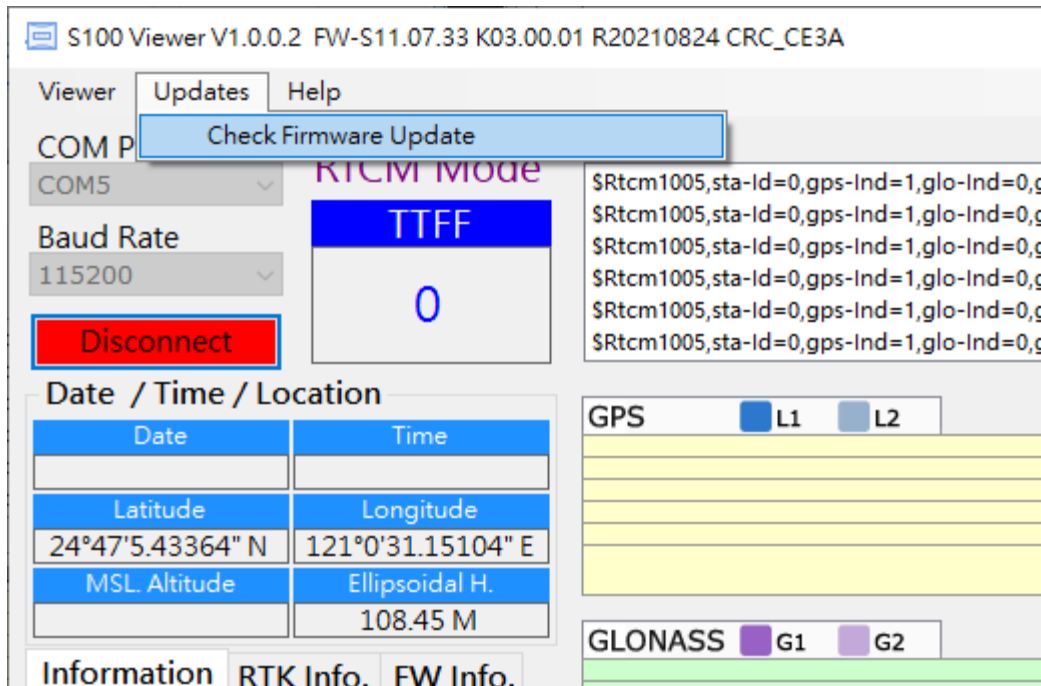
S100 Viewer V1.0.0.2 FW-S11.07.33 K03.00.01 R20210824 CRC_CE3A

Viewer Updates Help

Check Firmware Update

COM P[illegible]
COM5

RTCM Mode

Baud Rate
115200

TTFF
0

Disconnect

$Rtcm1005,sta-Id=0,gps-Ind=1,glo-Ind=0,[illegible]
$Rtcm1005,sta-Id=0,gps-Ind=1,glo-Ind=0,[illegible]
$Rtcm1005,sta-Id=0,gps-Ind=1,glo-Ind=0,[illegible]
$Rtcm1005,sta-Id=0,gps-Ind=1,glo-Ind=0,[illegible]
$Rtcm1005,sta-Id=0,gps-Ind=1,glo-Ind=0,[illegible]
$Rtcm1005,sta-Id=0,gps-Ind=1,glo-Ind=0,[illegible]

Date / Time / Location

| Date | Time |
|---|---|
| | |
| Latitude | Longitude |
| 24°47'5.43364" N | 121°0'31.15104" E |
| MSL. Altitude | Ellipsoidal H. |
| | 108.45 M |

GPS L1 L2

GLONASS G1 G2

Information RTK Info. FW Info.